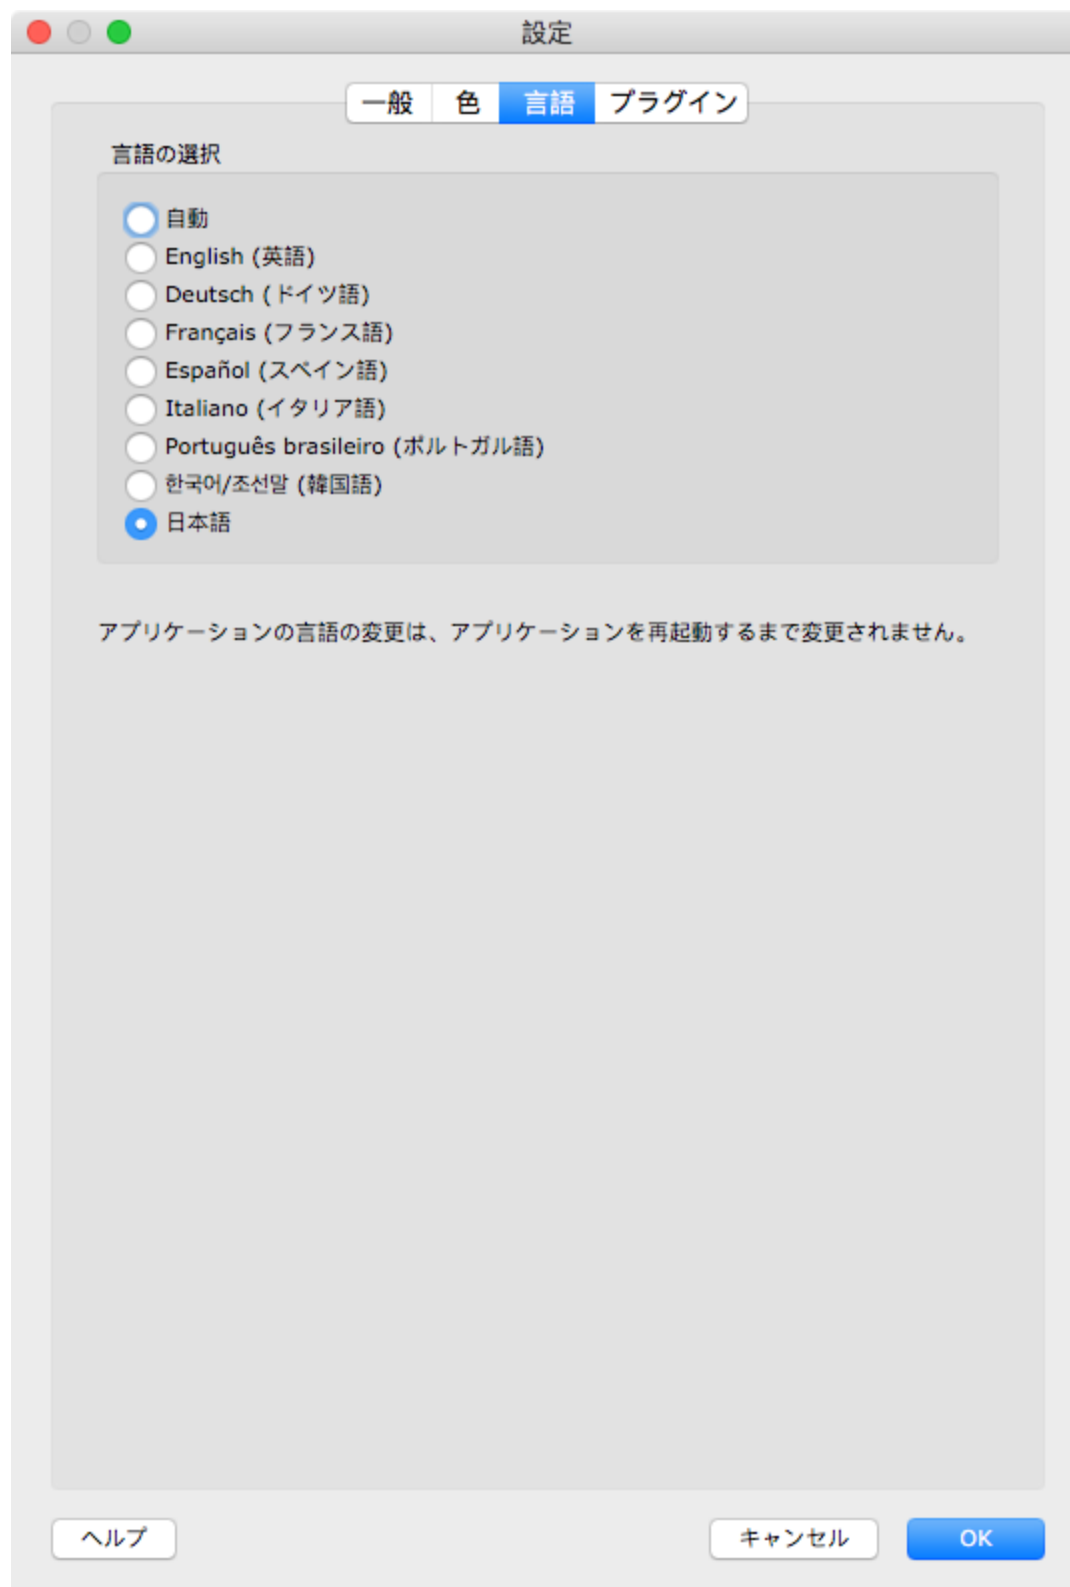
設定

一般 色 言語 プラグイン

言語の選択

自動
English (英語)
Deutsch (ドイツ語)
Français (フランス語)
Español (スペイン語)
Italiano (イタリア語)
Português brasileiro (ポルトガル語)
한국어/조선말 (韓国語)
日本語

アプリケーションの言語の変更は、アプリケーションを再起動するまで変更されません。

ヘルプ キャンセル OK